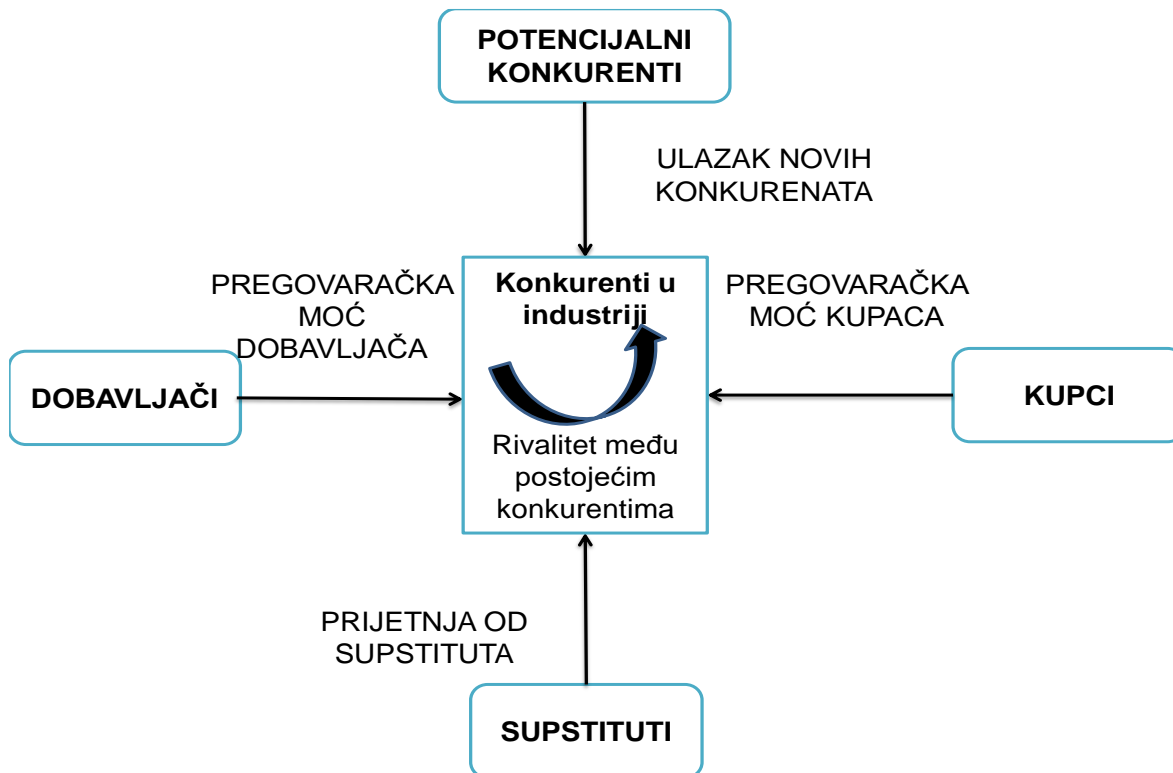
POTENCIJALNI KONKURENTI

ULAZAK NOVIH KONKURENATA

PREGOVARAČKA MOĆ DOBAVLJAČA

Konkurenti u industriji

PREGOVARAČKA MOĆ KUPACA

DOBAVLJAČI

Rivalitet među postojećim konkurentima

KUPCI

PRIJETNJA OD SUPSTITUTA

SUPSTITUTI